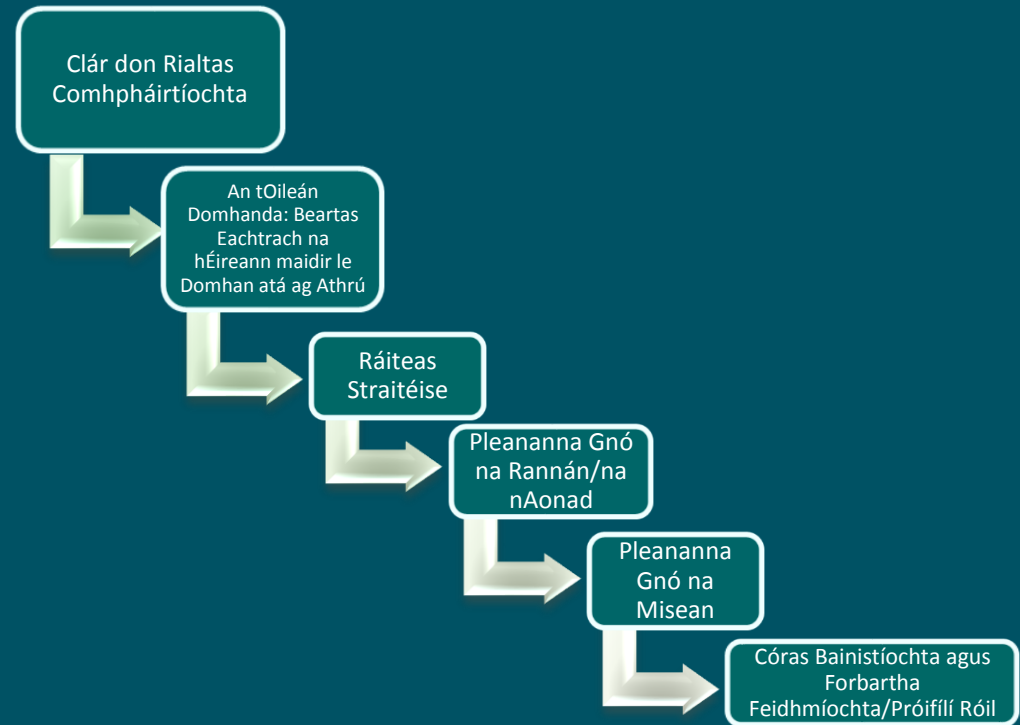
Clár don Rialtas Comhpháirtíochta

An tOileán Domhanda: Beartas Eachtrach na hÉireann maidir le Domhan atá ag Athrú

Ráiteas Straitéise

Pleananna Gnó na Rannán/na nAonad

Pleananna Gnó na Misean

Córas Bainistíochta agus Forbartha Feidhmíochta/Próifílí Róil